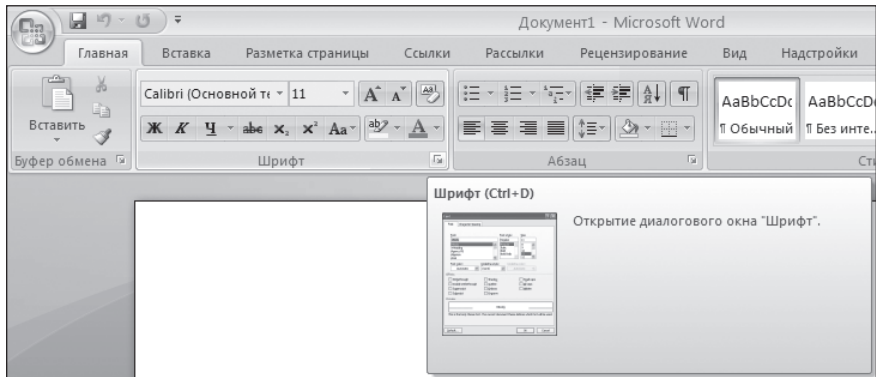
Документ1 - Microsoft Word

Главная Вставка Разметка страницы Ссылки Рассылки Рецензирование Вид Надстройки

Вставить

Буфер обмена

Calibri (Основной те 11

Ж К Ч abe $x_2$ $x^2$ Aa

Шрифт

Абзац

AaBbCcDc AaBbCcDc

¶ Обычный ¶ Без инте...

Ст

Шрифт (Ctrl+D)

Открытие диалогового окна "Шрифт".